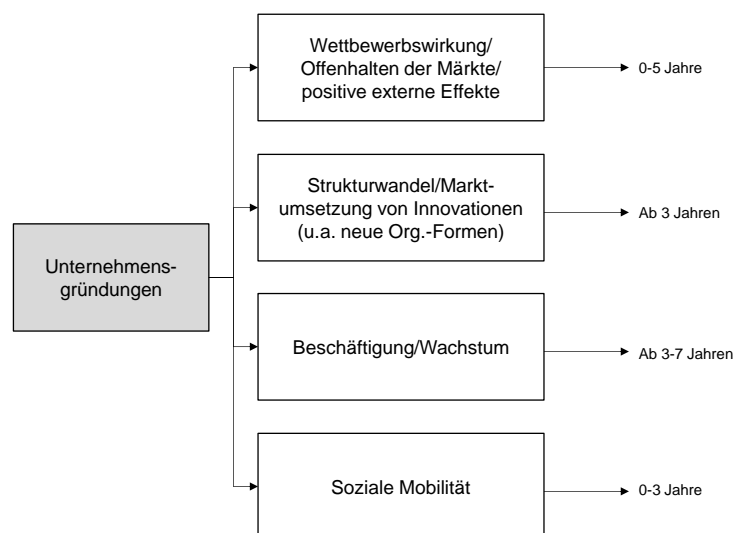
Unternehmensgründungen

Wettbewerbswirkung/ Offenhalten der Märkte/ positive externe Effekte

0-5 Jahre

Strukturwandel/Marktumsetzung von Innovationen (u.a. neue Org.-Formen)

Ab 3 Jahren

Beschäftigung/Wachstum

Ab 3-7 Jahren

Soziale Mobilität

0-3 Jahre